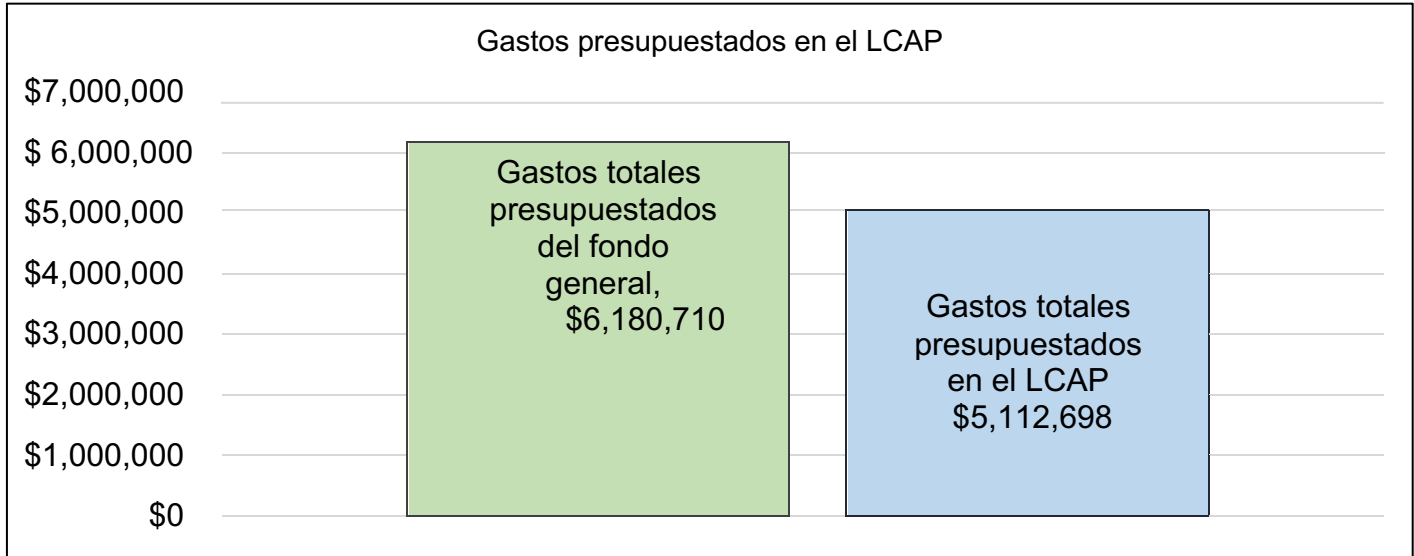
Gastos presupuestados en el LCAP

$7,000,000
$ 6,000,000
$5,000,000
$4,000,000
$3,000,000
$2,000,000
$1,000,000
$0

Gastos totales presupuestados del fondo general, $6,180,710

Gastos totales presupuestados en el LCAP $5,112,698